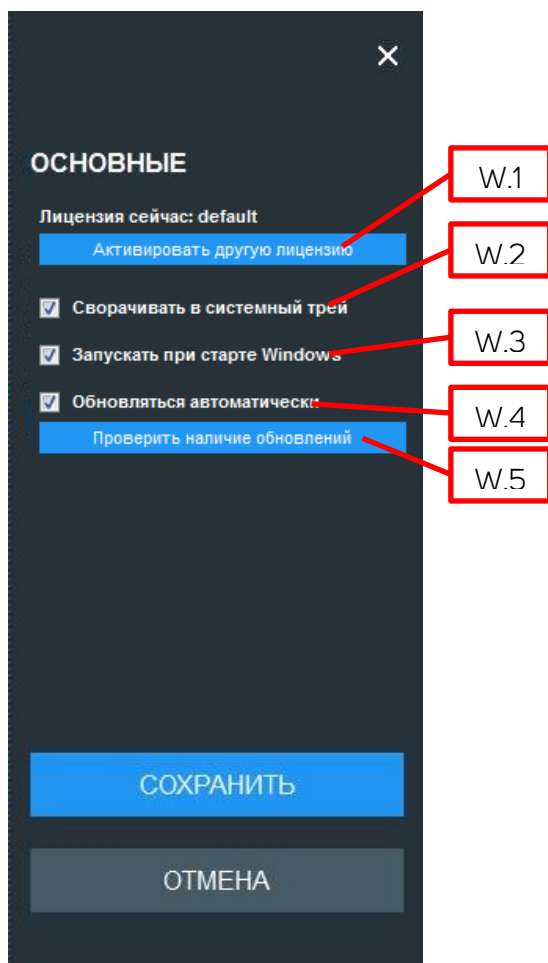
✕

ОСНОВНЫЕ

W.1

Лицензия сейчас: default

Активировать другую лицензию

W.2

Сворачивать в системный трей

W.3

Запускать при старте Windows

Обновляться автоматически

W.4

Проверить наличие обновлений

W.5

СОХРАНИТЬ

ОТМЕНА